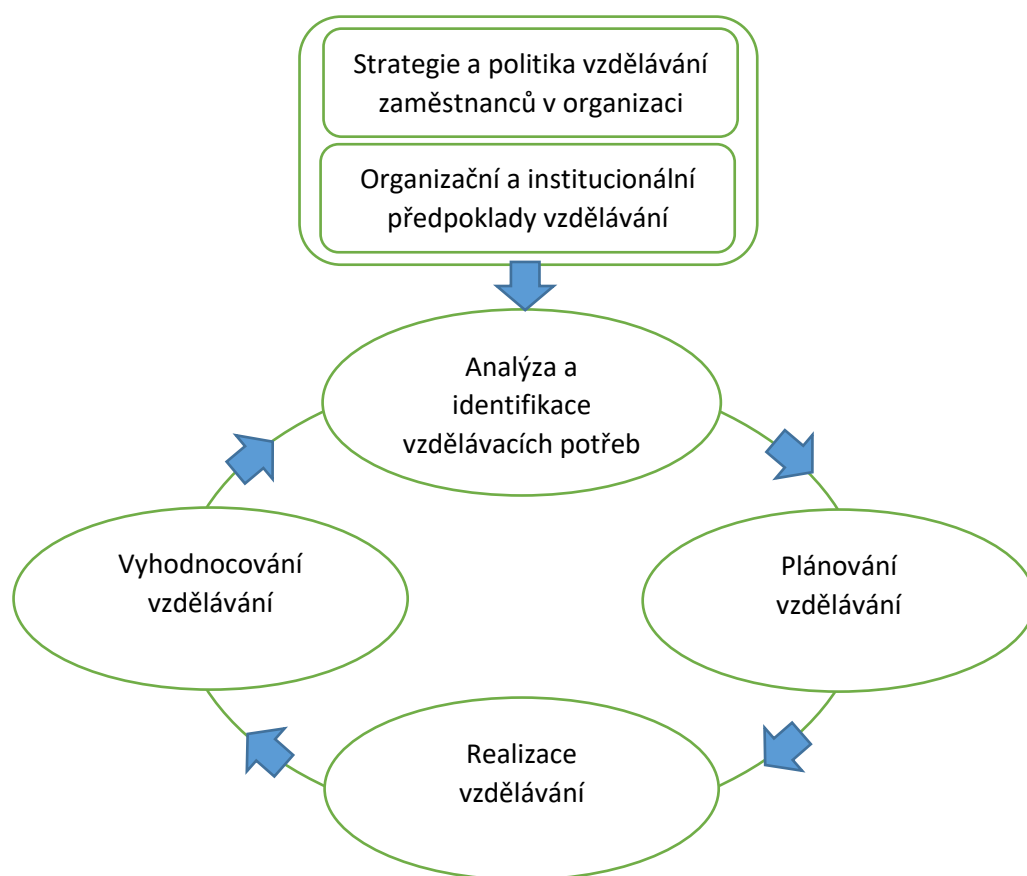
Strategie a politika vzdělávání zaměstnanců v organizaci

Organizační a institucionální předpoklady vzdělávání

Analýza a identifikace vzdělávacích potřeb

Plánování vzdělávání

Realizace vzdělávání

Vyhodnocování vzdělávání